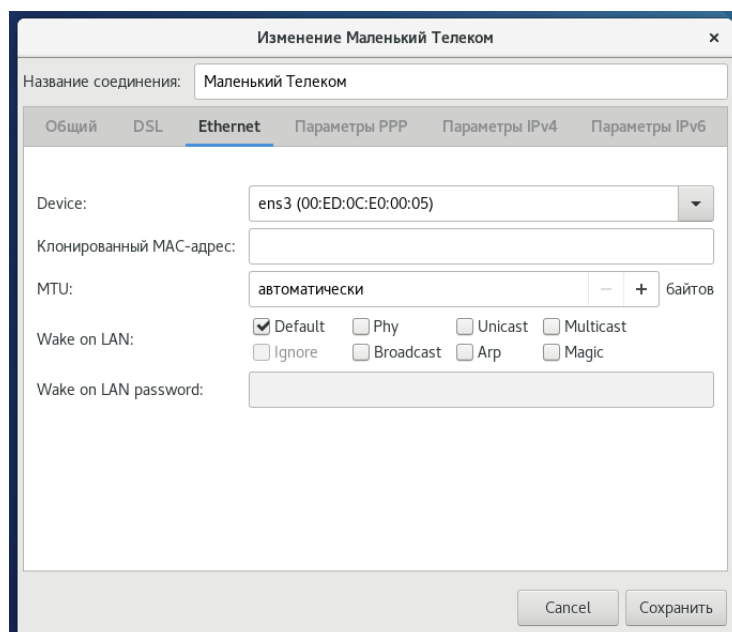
Изменение Маленький Телеком ×

Название соединения: Маленький Телеком

Общий DSL Ethernet Параметры PPP Параметры IPv4 Параметры IPv6

Device: ens3 (00:ED:0C:E0:00:05)

Клонированный MAC-адрес:

MTU: автоматически − + байтов

Wake on LAN: Default Phy Unicast Multicast Ignore Broadcast Arp Magic

Wake on LAN password:

Cancel Сохранить